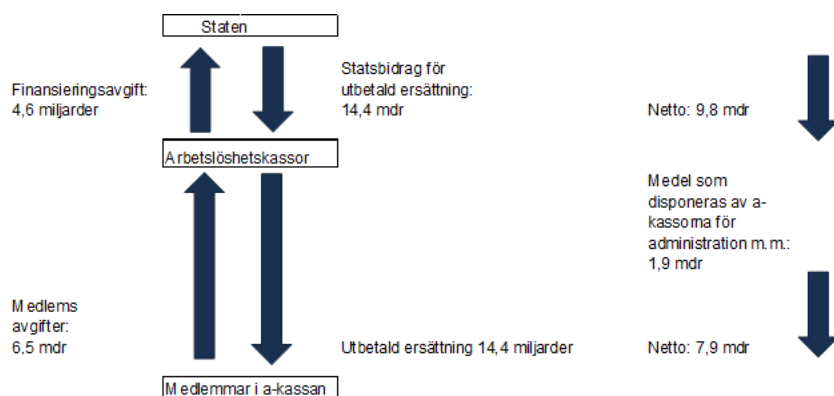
Staten

Finansieringsavgift: 4,6 miljarder

Statsbidrag för utbetald ersättning: 14,4 mdr

Netto: 9,8 mdr

Arbetslöshetskassor

Medel som disponeras av a-kassorna för administration m.m.: 1,9 mdr

Medlems avgifter: 6,5 mdr

Utbetald ersättning 14,4 miljarder

Netto: 7,9 mdr

Medlemmar i a-kassan